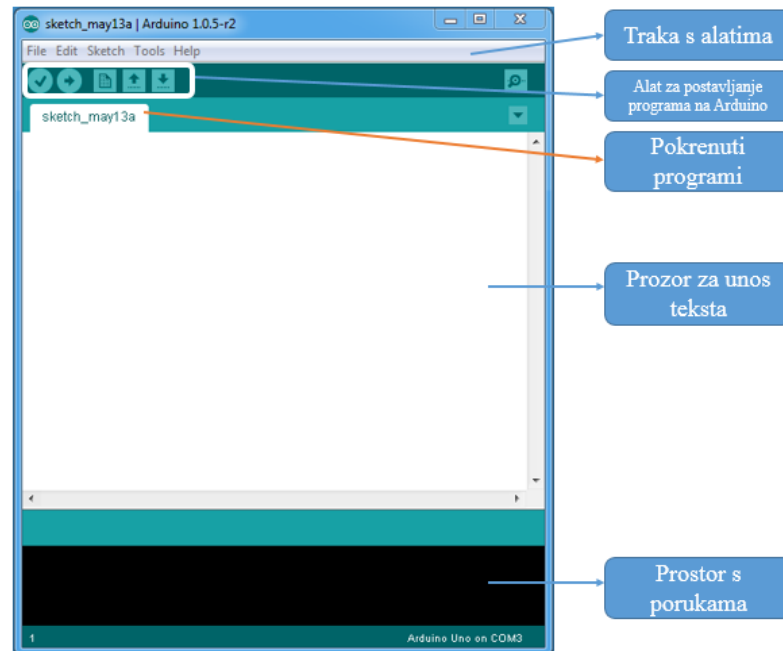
sketch_may13a | Arduino 1.0.5-r2

File Edit Sketch Tools Help

sketch_may13a

1

Arduino Uno on COM3

Traka s alatima

Alat za postavljanje programa na Arduino

Pokrenuti programi

Prozor za unos teksta

Prostor s porukama